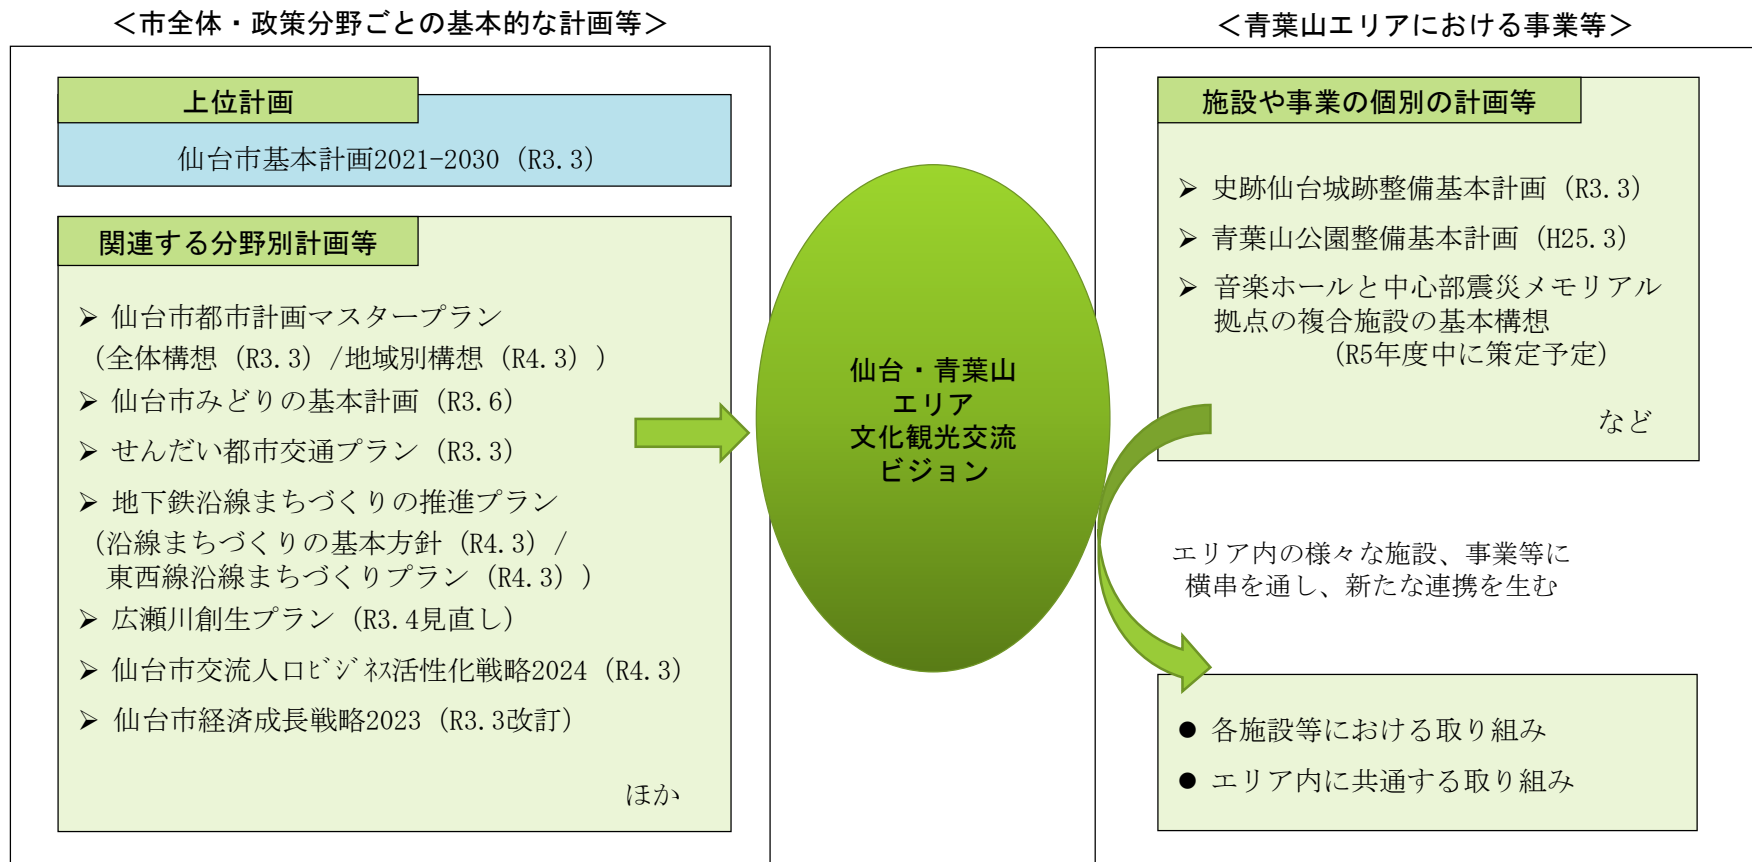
＜市全体・政策分野ごとの基本的な計画等＞

上位計画

仙台市基本計画2021-2030（R3.3）

関連する分野別計画等

➢ 仙台市都市計画マスタープラン（全体構想（R3.3）/地域別構想（R4.3））

➢ 仙台市みどりの基本計画（R3.6）

➢ せんだい都市交通プラン（R3.3）

➢ 地下鉄沿線まちづくりの推進プラン（沿線まちづくりの基本方針（R4.3）/ 東西線沿線まちづくりプラン（R4.3））

➢ 広瀬川創生プラン（R3.4見直し）

➢ 仙台市交流人口ﾋﾞｼﾞﾈｽ活性化戦略2024（R4.3）

➢ 仙台市経済成長戦略2023（R3.3改訂）

ほか

仙台・青葉山エリア文化観光交流ビジョン

＜青葉山エリアにおける事業等＞

施設や事業の個別の計画等

➢ 史跡仙台城跡整備基本計画（R3.3）

➢ 青葉山公園整備基本計画（H25.3）

➢ 音楽ホールと中心部震災メモリアル拠点の複合施設の基本構想（R5年度中に策定予定）

など

エリア内の様々な施設、事業等に横串を通し、新たな連携を生む

● 各施設等における取り組み

● エリア内に共通する取り組み